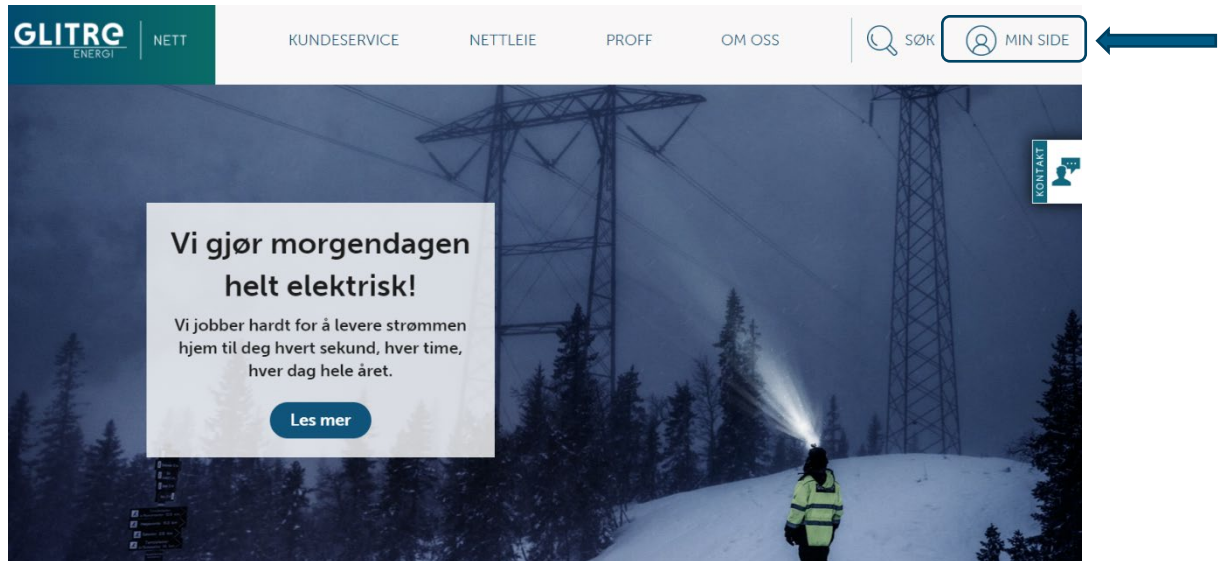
GLITRE ENERGI NETT

KUNDESERVICE NETTLEIE PROFF OM OSS SØK MIN SIDE

KONTAKT

Vi gjør morgendagen helt elektrisk!

Vi jobber hardt for å levere strømmen hjem til deg hvert sekund, hver time, hver dag hele året.

Les mer